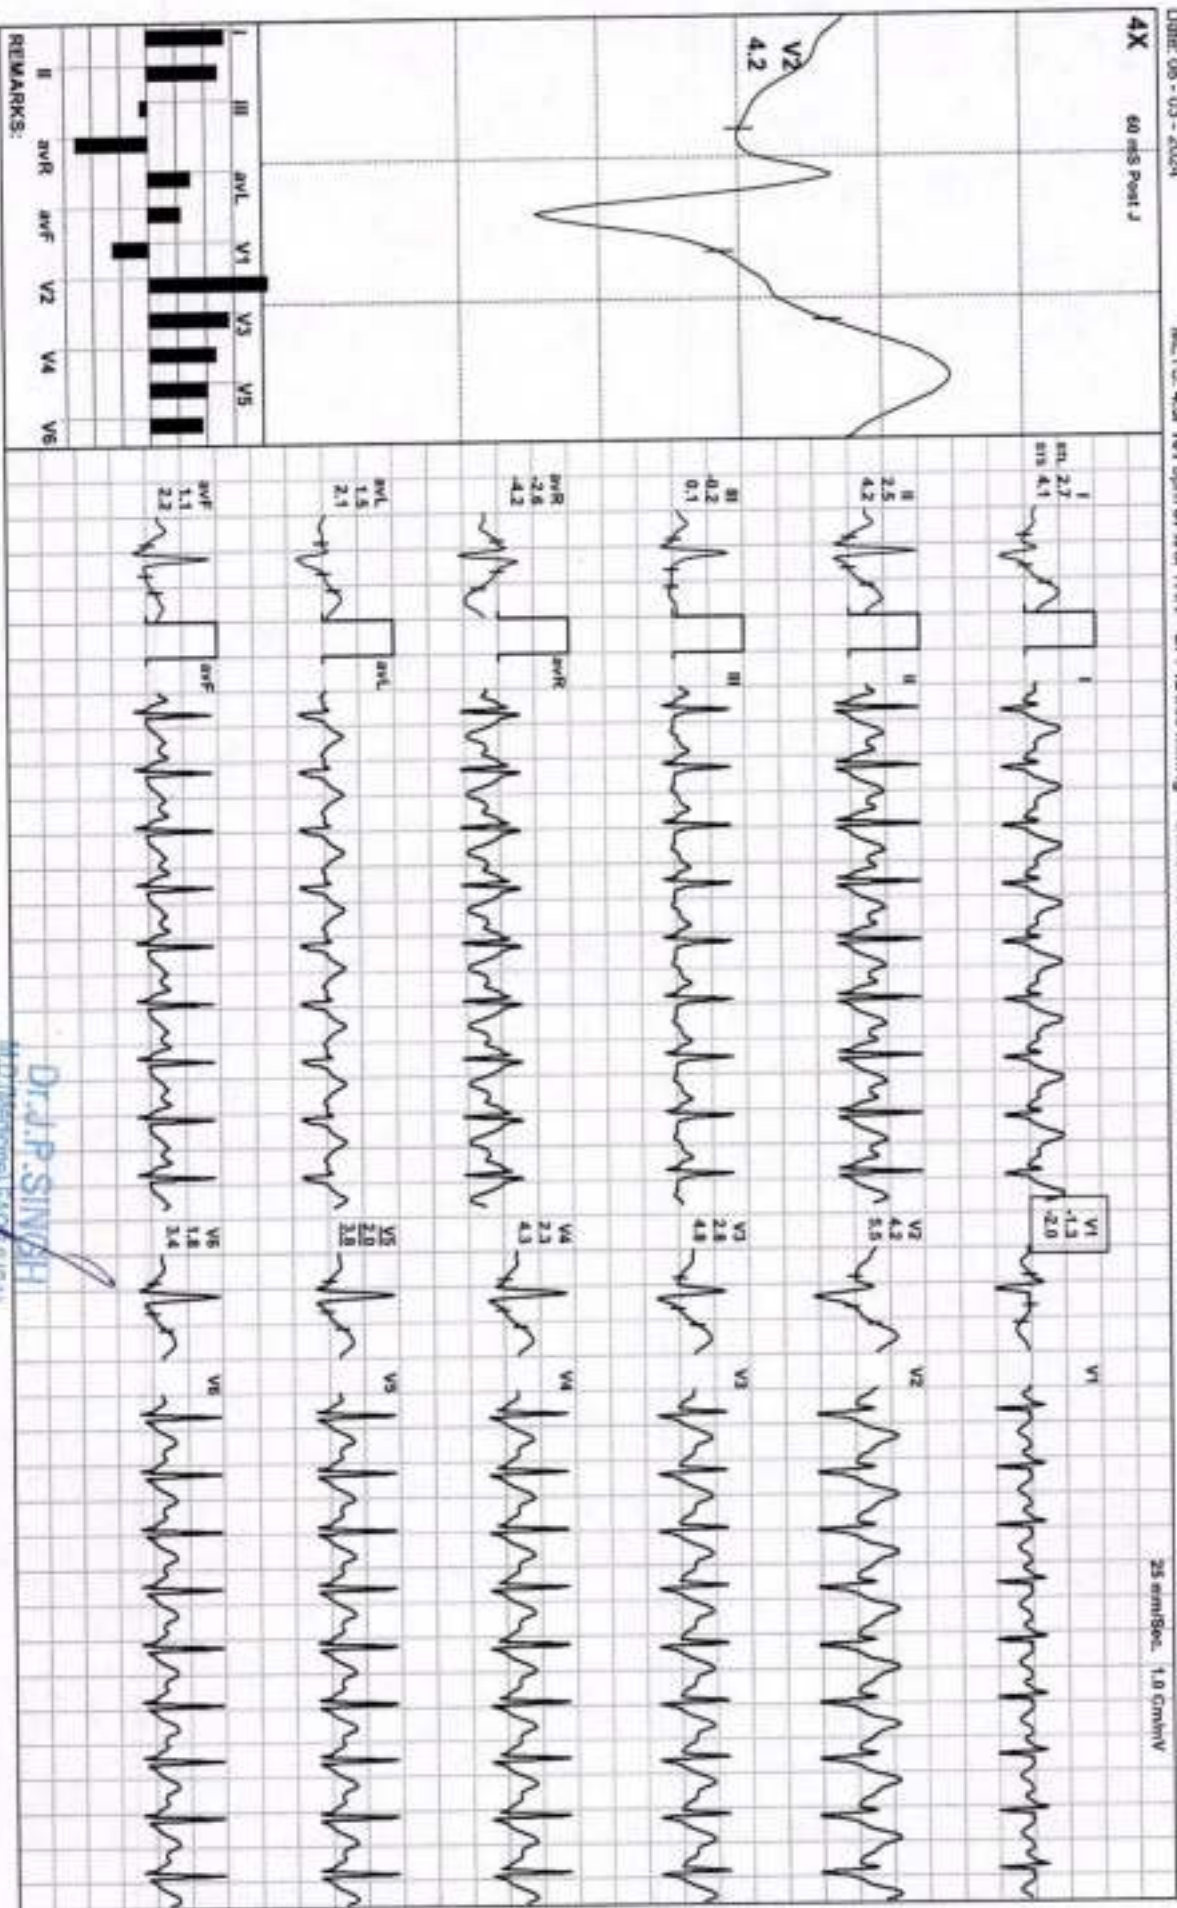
Date: 08 - 03 - 2024
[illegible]
25 mm/Sec. 1.0 Cm/mV

4X
60 mS Post J

V2
4.2

I III avL V1 V3 V5
II avR avF V2 V4 V6
REMARKS:

I
stL 2.7
stS 4.1

II
2.5
4.2

III
-0.2
0.1

avR
-2.6
-4.2

avL
1.5
2.1

avF
1.1
2.2

I
II
III
avR
avL
avF

V1
-1.3
-2.0

V2
4.2
5.5

V3
2.8
4.8

V4
2.3
4.3

V5
2.0
3.8

V6
1.8
3.4

V1
V2
V3
V4
V5
V6

Dr.J.P.SINGH
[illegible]